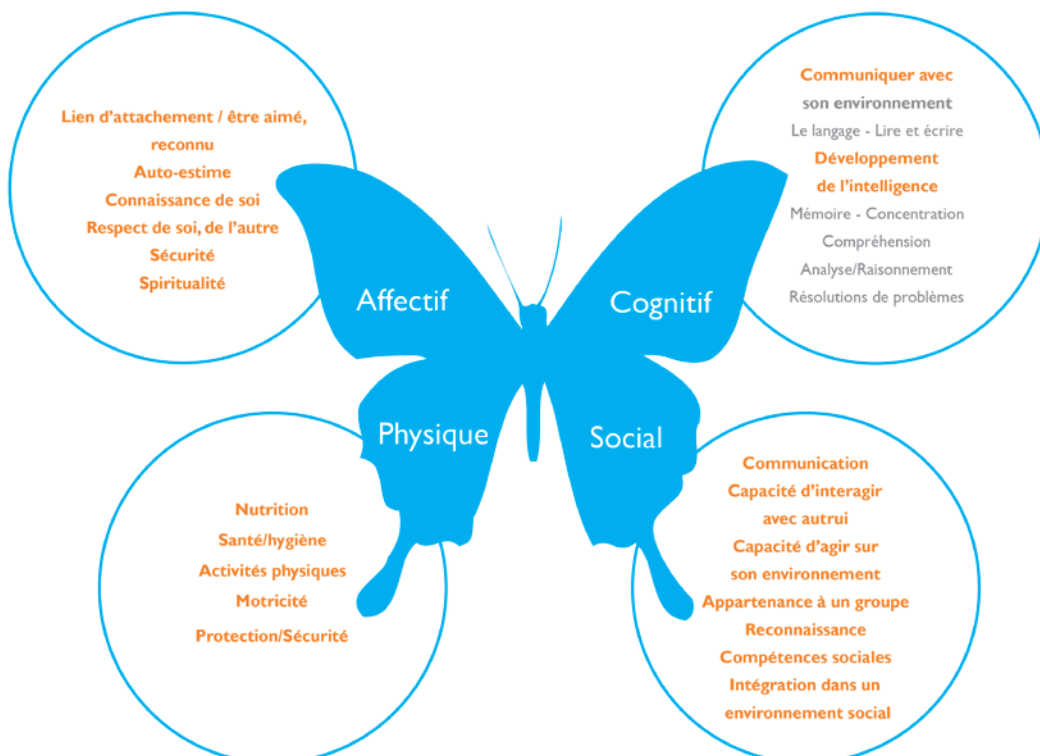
Lien d'attachement / être aimé, reconnu
Auto-estime
Connaissance de soi
Respect de soi, de l'autre
Sécurité
Spiritualité

Affectif

Communiquer avec son environnement
Le langage - Lire et écrire
Développement de l'intelligence
Mémoire - Concentration
Compréhension
Analyse/Raisonnement
Résolutions de problèmes

Cognitif

Physique

Nutrition
Santé/hygiène
Activités physiques
Motricité
Protection/Sécurité

Social

Communication
Capacité d'interagir avec autrui
Capacité d'agir sur son environnement
Appartenance à un groupe
Reconnaissance
Compétences sociales
Intégration dans un environnement social